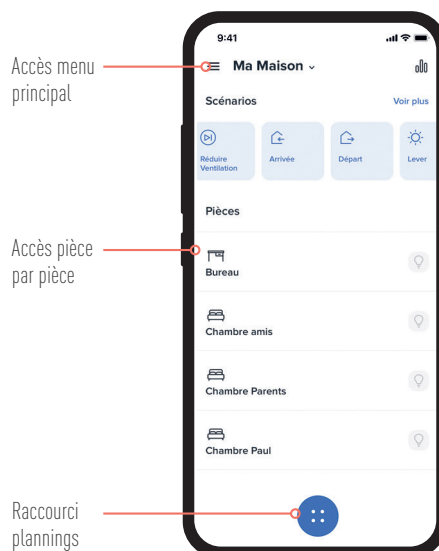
Accès menu principal

Accès pièce par pièce

Raccourci plannings

9:41

Ma Maison

Scénarios

Voir plus

Réduire Ventilation

Arrivée

Départ

Lever

Pièces

Bureau

Chambre amis

Chambre Parents

Chambre Paul